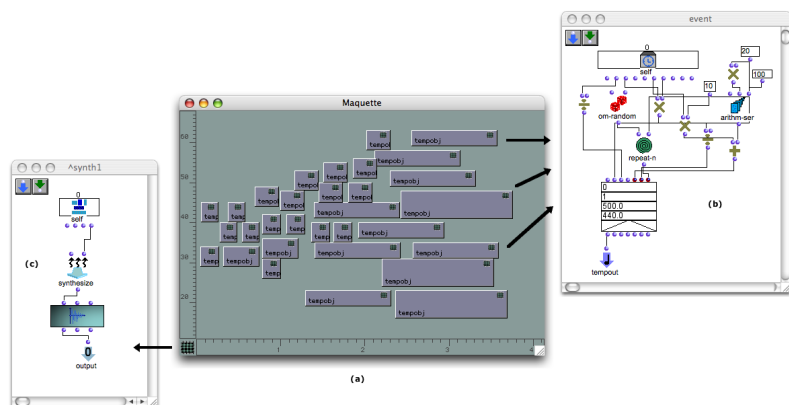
^synth1

0
self

(c)

synthesize

0
output

Maquette

50
40
30
20

tempobj
tempobj
tempobj
tempobj
tempobj
tempobj
tempobj
tempobj
tempobj
tempobj
tempobj
tempobj
tempobj
tempobj
tempobj
tempobj
tempobj
tempobj
tempobj
tempobj
tempobj
tempobj
tempobj
tempobj
tempobj

1
2
3
4

(a)

event

0
self

20
100
10

om-random
arithm-ser
repeat-n

0
1
500.0
440.0

tempout

(b)